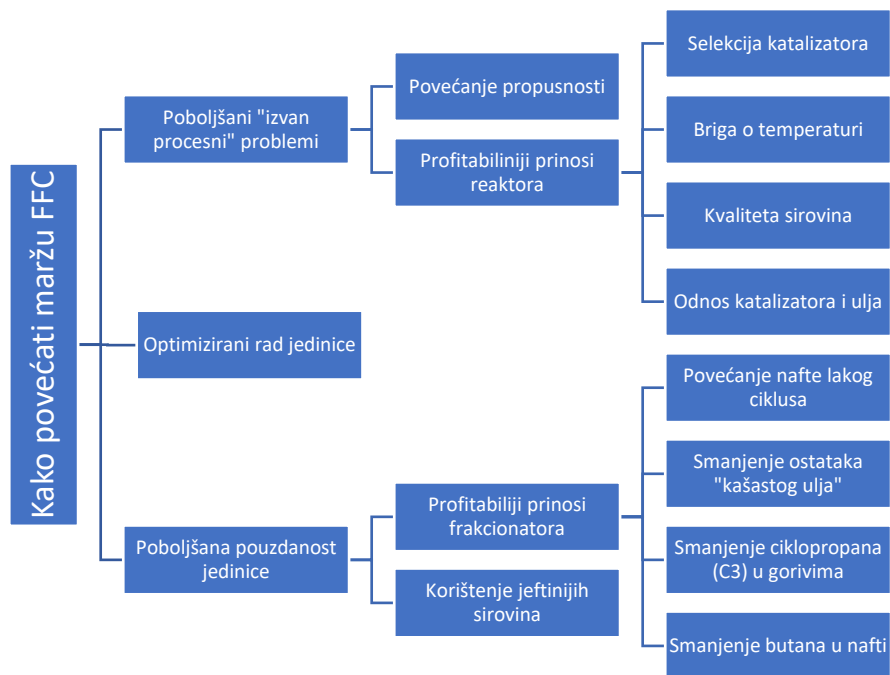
Kako povećati maržu FFC

Poboljšani "izvan procesni" problemi

Povećanje propusnosti

Profitabiliniji prinosi reaktora

Selekcija katalizatora

Briga o temperaturi

Kvaliteta sirovina

Odnos katalizatora i ulja

Optimizirani rad jedinice

Poboljšana pouzdanost jedinice

Profitabiliji prinosi frakcionatora

Korištenje jeftinijih sirovina

Povećanje nafte lakog ciklusa

Smanjenje ostataka "kašastog ulja"

Smanjenje ciklopropana (C3) u gorivima

Smanjenje butana u nafti